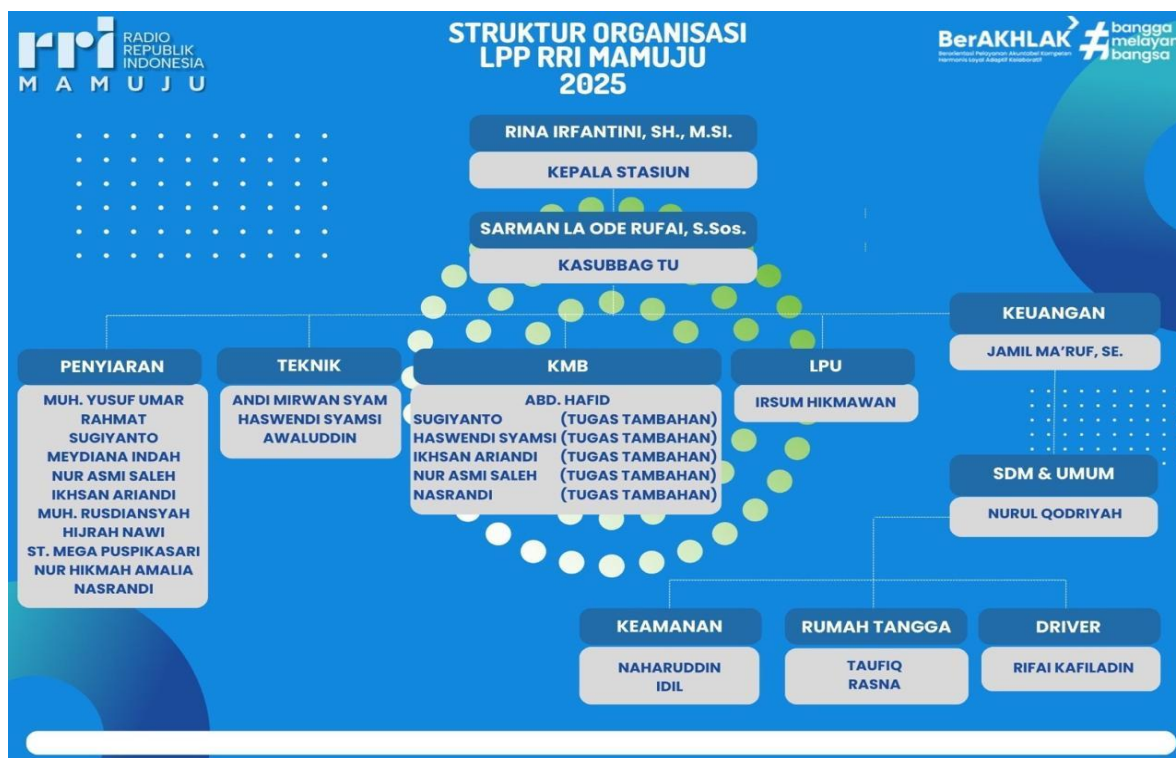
rri RADIO REPUBLIK INDONESIA
M A M U J U

STRUKTUR ORGANISASI
LPP RRI MAMUJU
2025

BerAKHLAK
Berorientasi Pelayanan Akuntabel Kompeten Harmonis Loyal Adaptif Kolaboratif
#bangga melayani bangsa

RINA IRFANTINI, SH., M.SI.
KEPALA STASIUN

SARMAN LA ODE RUFAI, S.Sos.
KASUBBAG TU

PENYIARAN
MUH. YUSUF UMAR
RAHMAT
SUGIYANTO
MEYDIANA INDAH
NUR ASMI SALEH
IKHSAN ARIANDI
MUH. RUSDIANSYAH
HIJRAH NAWI
ST. MEGA PUSPIKASARI
NUR HIKMAH AMALIA
NASRANDI

TEKNIK
ANDI MIRWAN SYAM
HASWENDI SYAMSI
AWALUDDIN

KMB
ABD. HAFID
SUGIYANTO (TUGAS TAMBAHAN)
HASWENDI SYAMSI (TUGAS TAMBAHAN)
IKHSAN ARIANDI (TUGAS TAMBAHAN)
NUR ASMI SALEH (TUGAS TAMBAHAN)
NASRANDI (TUGAS TAMBAHAN)

LPU
IRSUM HIKMAWAN

KEUANGAN
JAMIL MA'RUF, SE.

SDM & UMUM
NURUL QODRIYAH

KEAMANAN
NAHARUDDIN
IDIL

RUMAH TANGGA
TAUFIQ
RASNA

DRIVER
RIFAI KAFILADIN